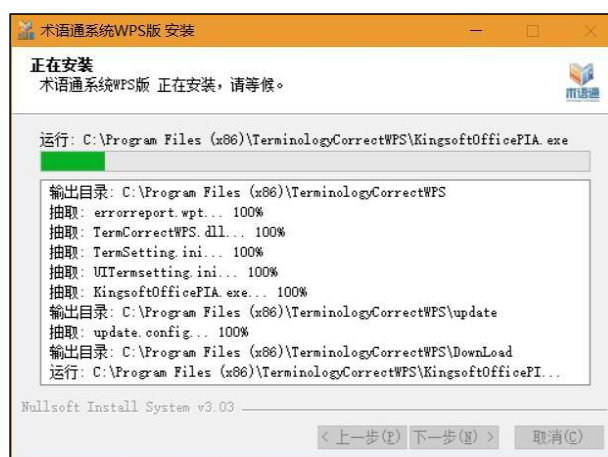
术语通系统WPS版 安装

正在安装
术语通系统WPS版 正在安装，请等候。

术语通

运行: C:\Program Files (x86)\TerminologyCorrectWPS\KingsoftOfficePIA.exe

输出目录: C:\Program Files (x86)\TerminologyCorrectWPS
抽取: errorreport.wpt... 100%
抽取: TermCorrectWPS.dll... 100%
抽取: TermSetting.ini... 100%
抽取: UITermsetting.ini... 100%
抽取: KingsoftOfficePIA.exe... 100%
输出目录: C:\Program Files (x86)\TerminologyCorrectWPS\update
抽取: update.config... 100%
输出目录: C:\Program Files (x86)\TerminologyCorrectWPS\DownLoad
运行: C:\Program Files (x86)\TerminologyCorrectWPS\KingsoftOfficePI...

Nullsoft Install System v3.03

< 上一步(P) 下一步(N) > 取消(C)